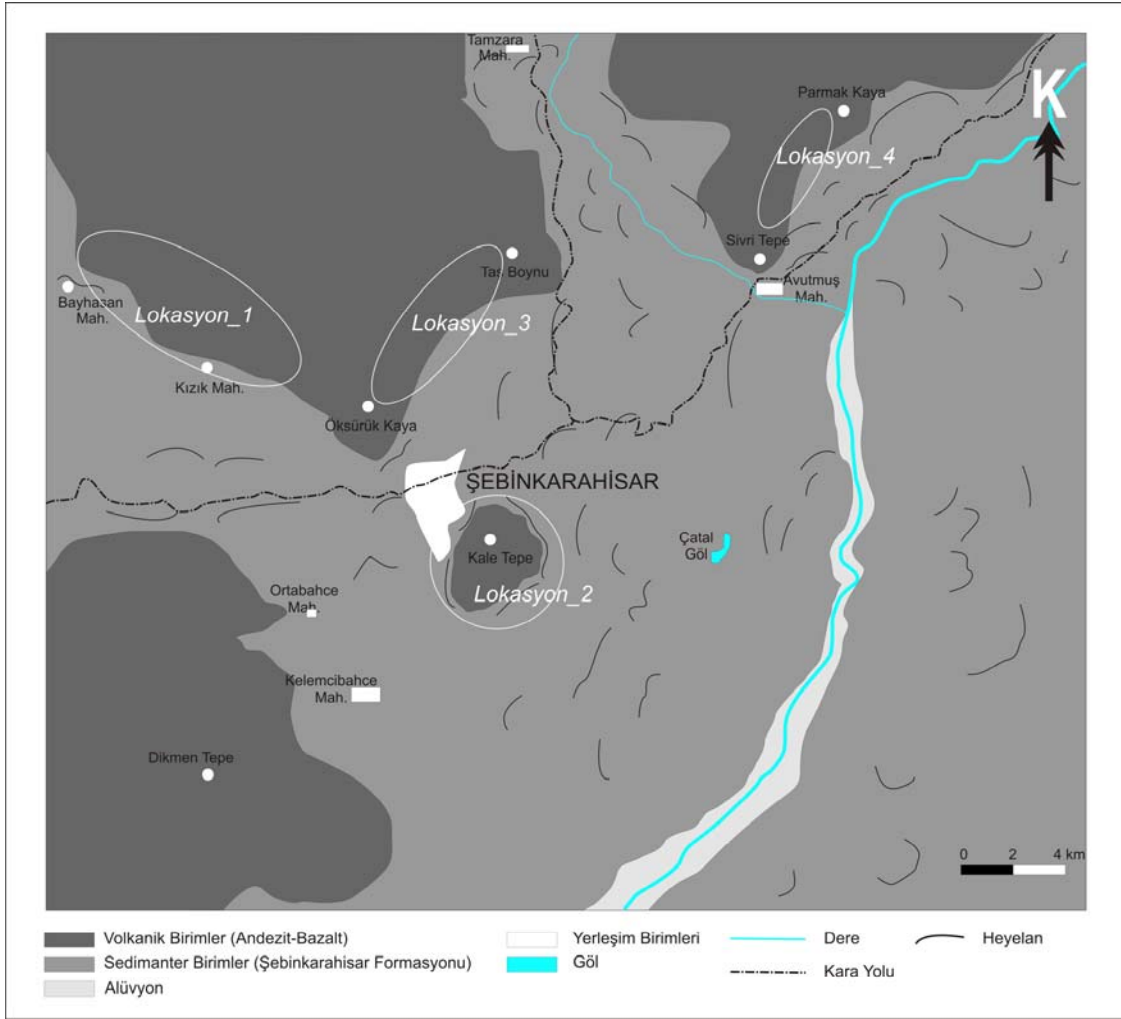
Tamzara Mah.

Parmak Kaya

K

Lokasyon_4

Sivri Tepe

Avutmuş Mah.

Taş Boynu

Bayhasan Mah.

Lokasyon_1

Lokasyon_3

Kızık Mah.

Öksürük Kaya

ŞEBİNKARAHİSAR

Kale Tepe

Çatal Göl

Lokasyon_2

Ortabahce Mah.

Kelemcibahce Mah.

Dikmen Tepe

0 2 4 km

Volkanik Birimler (Andezit-Bazalt)
Sedimanter Birimler (Şebinkarahisar Formasyonu)
Alüvyon
Yerleşim Birimleri
Göl
Dere
Kara Yolu
Heyelan